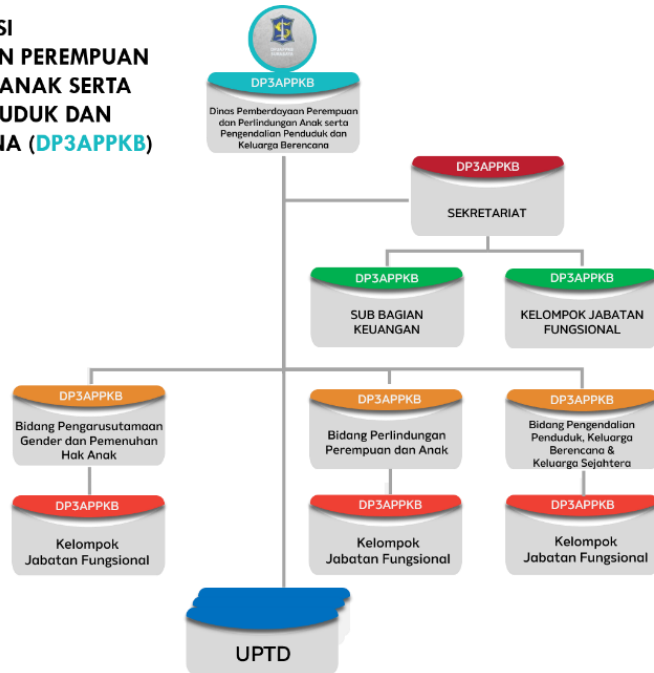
SI
N PEREMPUAN
ANAK SERTA
UDUK DAN
NA (DP3APPKB)

DP3APPKB
Dinas Pemberdayaan Perempuan dan Perlindungan Anak serta Pengendalian Penduduk dan Keluarga Berencana

DP3APPKB
SEKRETARIAT

DP3APPKB
SUB BAGIAN KEUANGAN

DP3APPKB
KELOMPOK JABATAN FUNGSIONAL

DP3APPKB
Bidang Pengarusutamaan Gender dan Pemenuhan Hak Anak

DP3APPKB
Kelompok Jabatan Fungsional

DP3APPKB
Bidang Perlindungan Perempuan dan Anak

DP3APPKB
Kelompok Jabatan Fungsional

DP3APPKB
Bidang Pengendalian Penduduk, Keluarga Berencana & Keluarga Sejahtera

DP3APPKB
Kelompok Jabatan Fungsional

UPTD